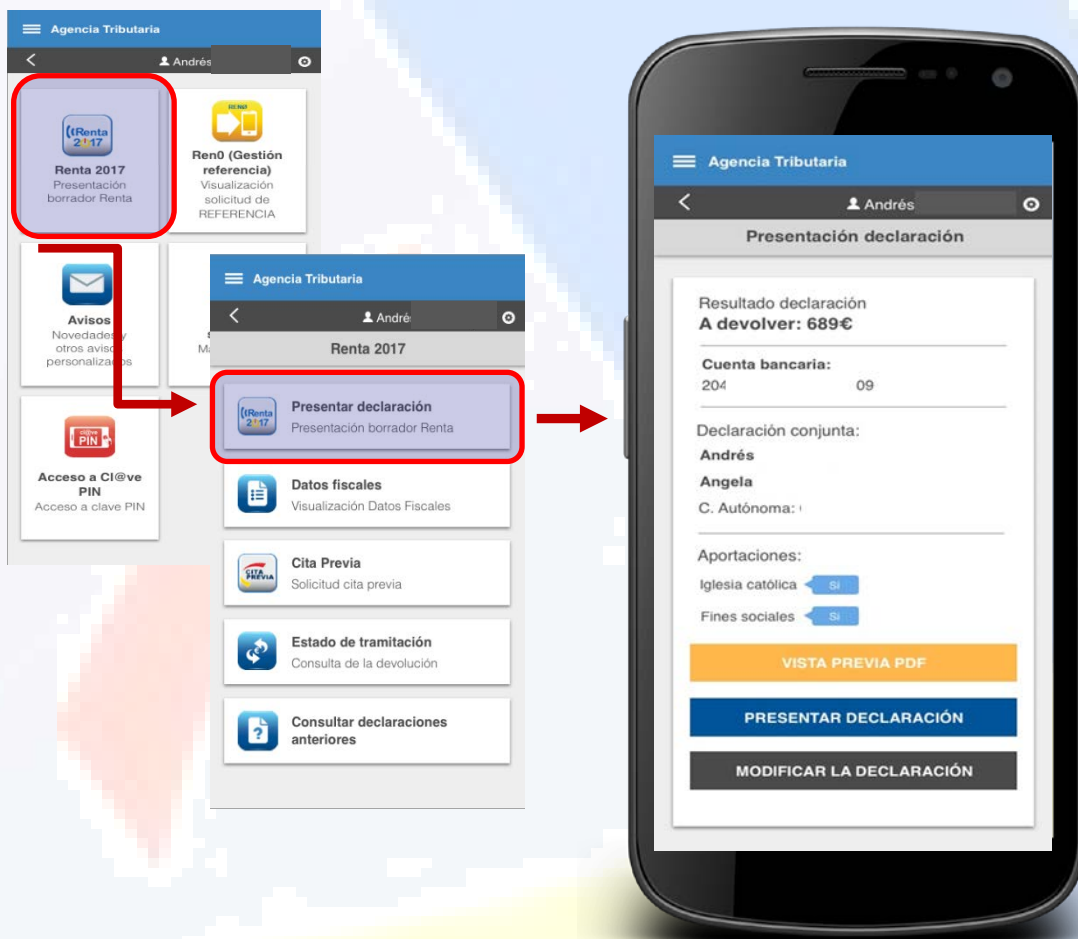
Agencia Tributaria

Andrés

Renta 2017

Renta 2017
Presentación borrador Renta

RENO
Ren0 (Gestión referencia)
Visualización solicitud de REFERENCIA

Avisos
Novedades y otros avisos personalizados

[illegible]
M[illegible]

clave PIN
Acceso a Cl@ve PIN
Acceso a clave PIN

Agencia Tributaria

Andrés

Renta 2017

Renta 2017
Presentar declaración
Presentación borrador Renta

Datos fiscales
Visualización Datos Fiscales

CITA PREVIA
Cita Previa
Solicitud cita previa

Estado de tramitación
Consulta de la devolución

Consultar declaraciones anteriores

Agencia Tributaria

Andrés

Presentación declaración

Resultado declaración
A devolver: 689€

Cuenta bancaria:
204 09

Declaración conjunta:
Andrés
Angela
C. Autónoma: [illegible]

Aportaciones:
Iglesia católica Si
Fines sociales Si

VISTA PREVIA PDF
PRESENTAR DECLARACIÓN
MODIFICAR LA DECLARACIÓN